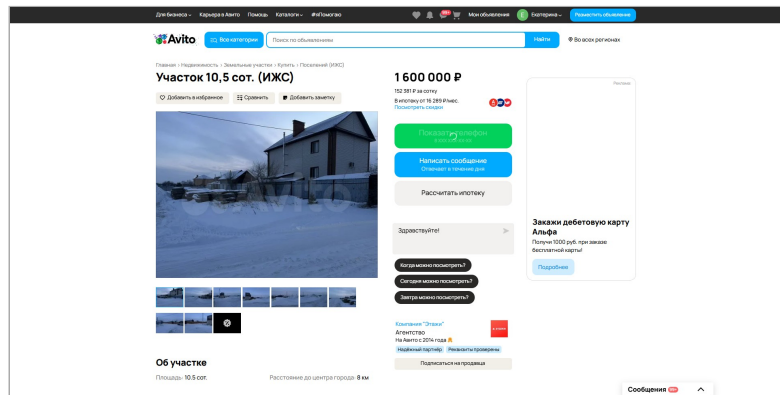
Для бизнеса Карьера в Авито Помощь Каталоги #яПомогаю Мои объявления Екатерина Разместить объявление

Avito Все категории Поиск по объявлениям Найти Во всех регионах

Главная › Недвижимость › Земельные участки › Купить › Поселений (ИЖС)

Участок 10,5 сот. (ИЖС)

Добавить в избранное Сравнить Добавить заметку

1 600 000 ₽

152 381 ₽ за сотку

В ипотеку от 16 289 ₽/мес. Посмотреть сведения

Показать телефон

Написать сообщение
Отвечает в течение дня

Рассчитать ипотеку

Здравствуйте!

Когда можно посмотреть?

Сегодня можно посмотреть?

Завтра можно посмотреть?

Компания "Этажи"
Агентство
На Авито с 2014 года
Надёжный партнёр Реквизиты проверены

Подписаться на продавца

Реклама

Закажи дебетовую карту Альфа
Получи 1000 руб. при заказе бесплатной карты!

Подробнее

Об участке

Площадь: 10.5 сот.

Расстояние до центра города: 8 км

Сообщения